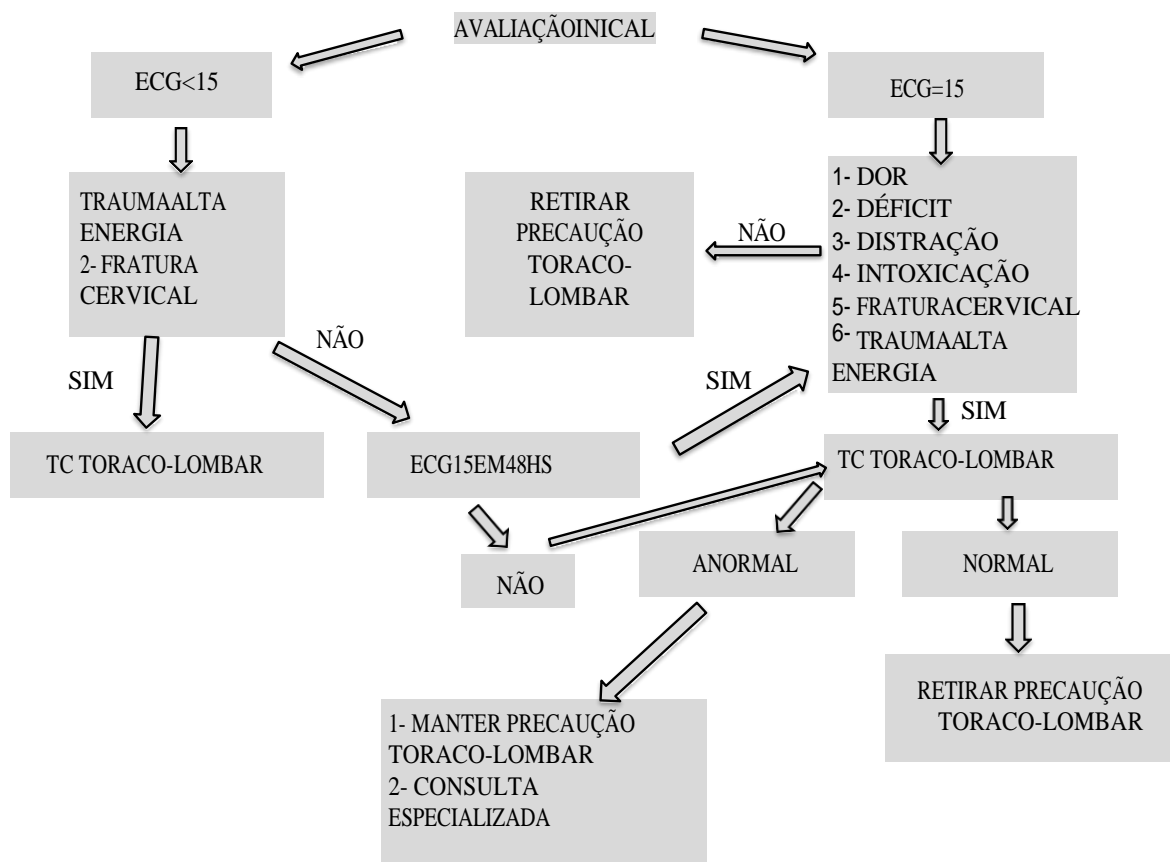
AVALIAÇÃOINICAL

ECG<15

ECG=15

TRAUMAALTA ENERGIA
2- FRATURA CERVICAL

RETIRAR PRECAUÇÃO TORACO-LOMBAR

NÃO

1- DOR
2- DÉFICIT
3- DISTRAÇÃO
4- INTOXICAÇÃO
5- FRATURACERVICAL
6- TRAUMAALTA ENERGIA

NÃO

SIM

SIM

SIM

TC TORACO-LOMBAR

ECG15EM48HS

TC TORACO-LOMBAR

NÃO

ANORMAL

NORMAL

RETIRAR PRECAUÇÃO TORACO-LOMBAR

1- MANTER PRECAUÇÃO TORACO-LOMBAR
2- CONSULTA ESPECIALIZADA